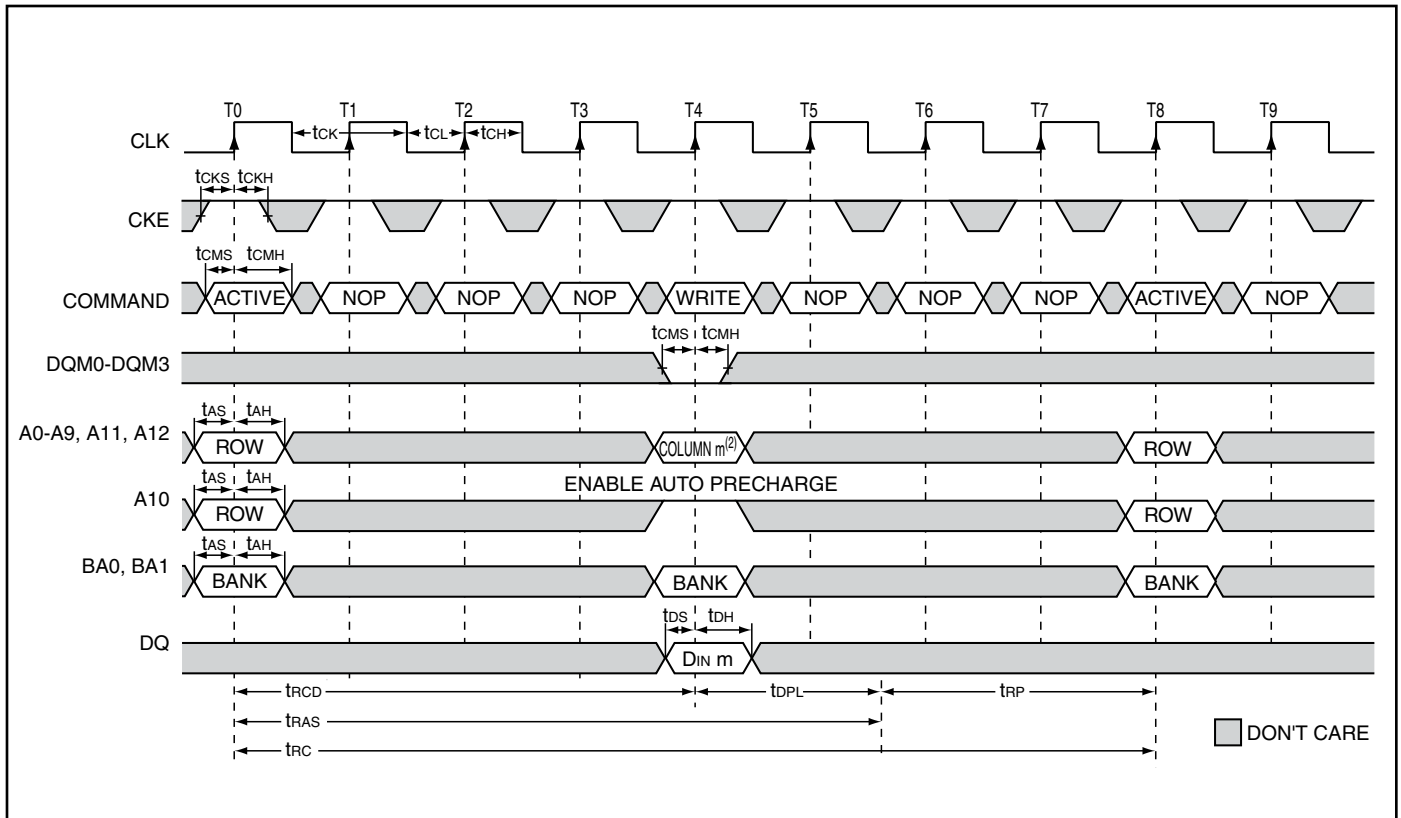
T0 T1 T2 T3 T4 T5 T6 T7 T8 T9

CLK

$t_{CK}$ $t_{CL}$ $t_{CH}$

$t_{CKS}$ $t_{CKH}$

CKE

$t_{CMS}$ $t_{CMH}$

COMMAND ACTIVE NOP NOP NOP WRITE NOP NOP NOP ACTIVE NOP

$t_{CMS}$ $t_{CMH}$

DQM0-DQM3

$t_{AS}$ $t_{AH}$

A0-A9, A11, A12 ROW COLUMN m$^{(2)}$ ROW

$t_{AS}$ $t_{AH}$

ENABLE AUTO PRECHARGE

A10 ROW ROW

$t_{AS}$ $t_{AH}$

BA0, BA1 BANK BANK BANK

$t_{DS}$ $t_{DH}$

DQ $D_{IN}$ m

$t_{RCD}$ $t_{DPL}$ $t_{RP}$

$t_{RAS}$

$t_{RC}$

DON'T CARE